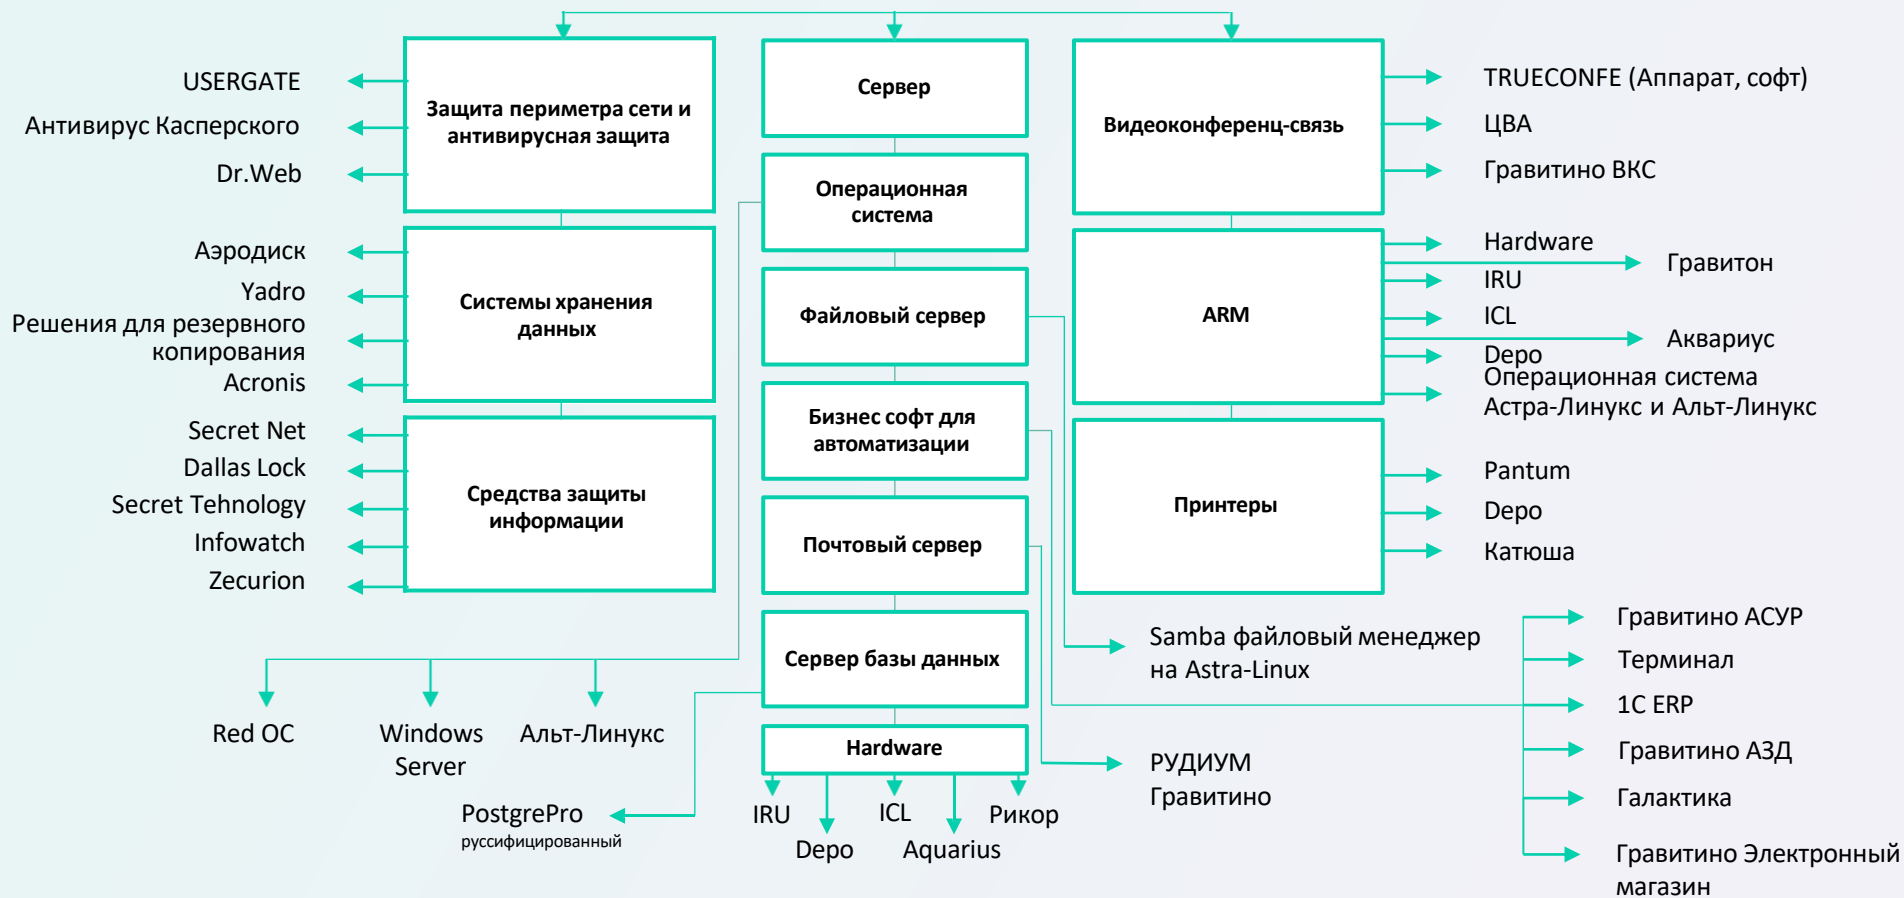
USERGATE
Антивирус Касперского
Dr.Web

Защита периметра сети и антивирусная защита

Сервер

Видеоконференц-связь

TRUECONFE (Аппарат, софт)
ЦВА
Гравитино ВКС

Операционная система

Аэродиск
Yadro
Решения для резервного копирования
Acronis

Системы хранения данных

Файловый сервер

ARM

Hardware
IRU
ICL
Depo
Операционная система Астра-Линукс и Альт-Линукс

Гравитон
Аквариус

Secret Net
Dallas Lock
Secret Tehnology
Infowatch
Zecurion

Средства защиты информации

Бизнес софт для автоматизации

Почтовый сервер

Принтеры

Pantum
Depo
Катюша

Сервер базы данных

Samba файловый менеджер на Astra-Linux

Гравитино АСУР
Терминал
1С ERP
Гравитино АЗД
Галактика
Гравитино Электронный магазин

Red OC
Windows Server
Альт-Линукс

Hardware

РУДИУМ
Гравитино

PostgrePro
руссифицированный

IRU
Depo
ICL
Aquarius
Рикор